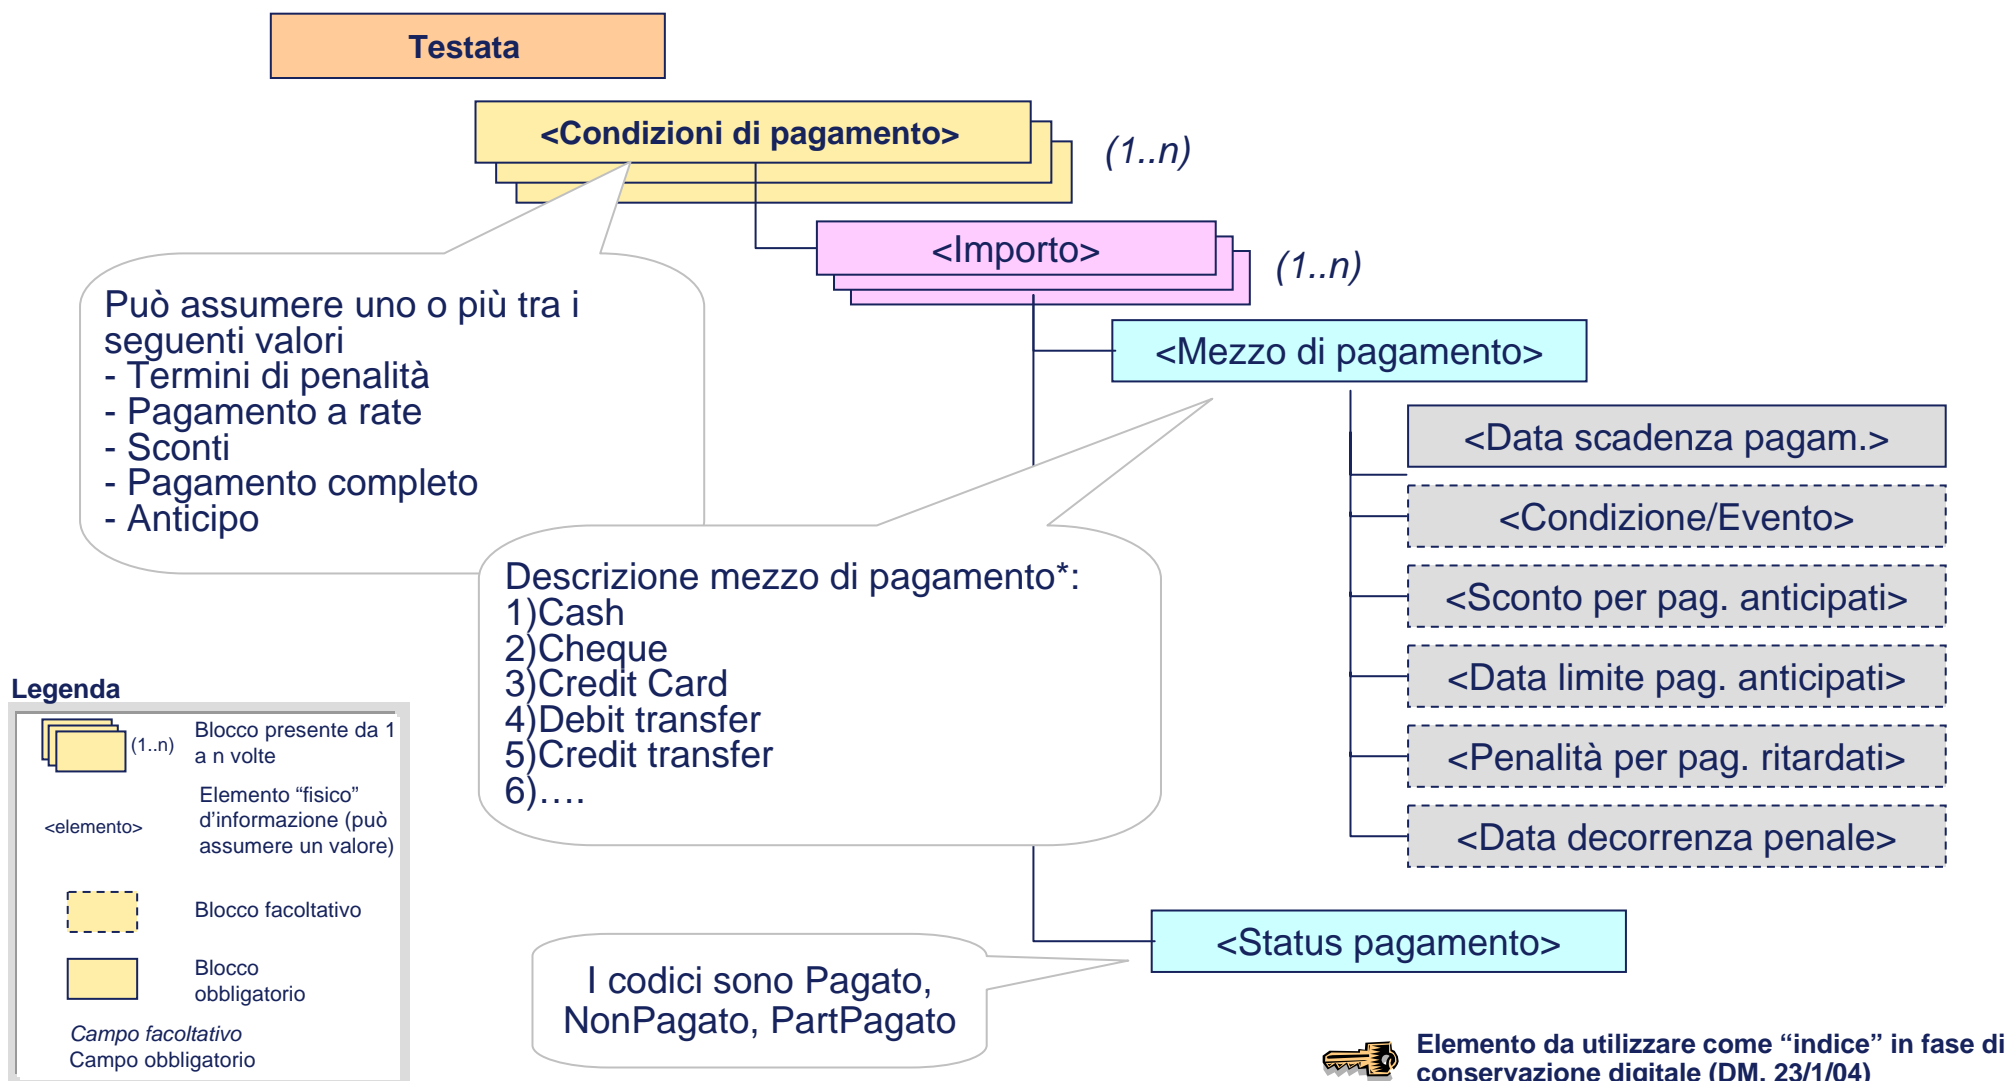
Testata

<Condizioni di pagamento>

(1..n)

<Importo>

(1..n)

<Mezzo di pagamento>

Può assumere uno o più tra i seguenti valori
- Termini di penalità
- Pagamento a rate
- Sconti
- Pagamento completo
- Anticipo

<Data scadenza pagam.>

<Condizione/Evento>

<Sconto per pag. anticipati>

<Data limite pag. anticipati>

<Penalità per pag. ritardati>

<Data decorrenza penale>

Descrizione mezzo di pagamento*:
1)Cash
2)Cheque
3)Credit Card
4)Debit transfer
5)Credit transfer
6)….

Legenda

(1..n) Blocco presente da 1 a n volte

<elemento> Elemento "fisico" d'informazione (può assumere un valore)

Blocco facoltativo

Blocco obbligatorio

Campo facoltativo
Campo obbligatorio

<Status pagamento>

I codici sono Pagato, NonPagato, PartPagato

Elemento da utilizzare come "indice" in fase di conservazione digitale (DM. 23/1/04)